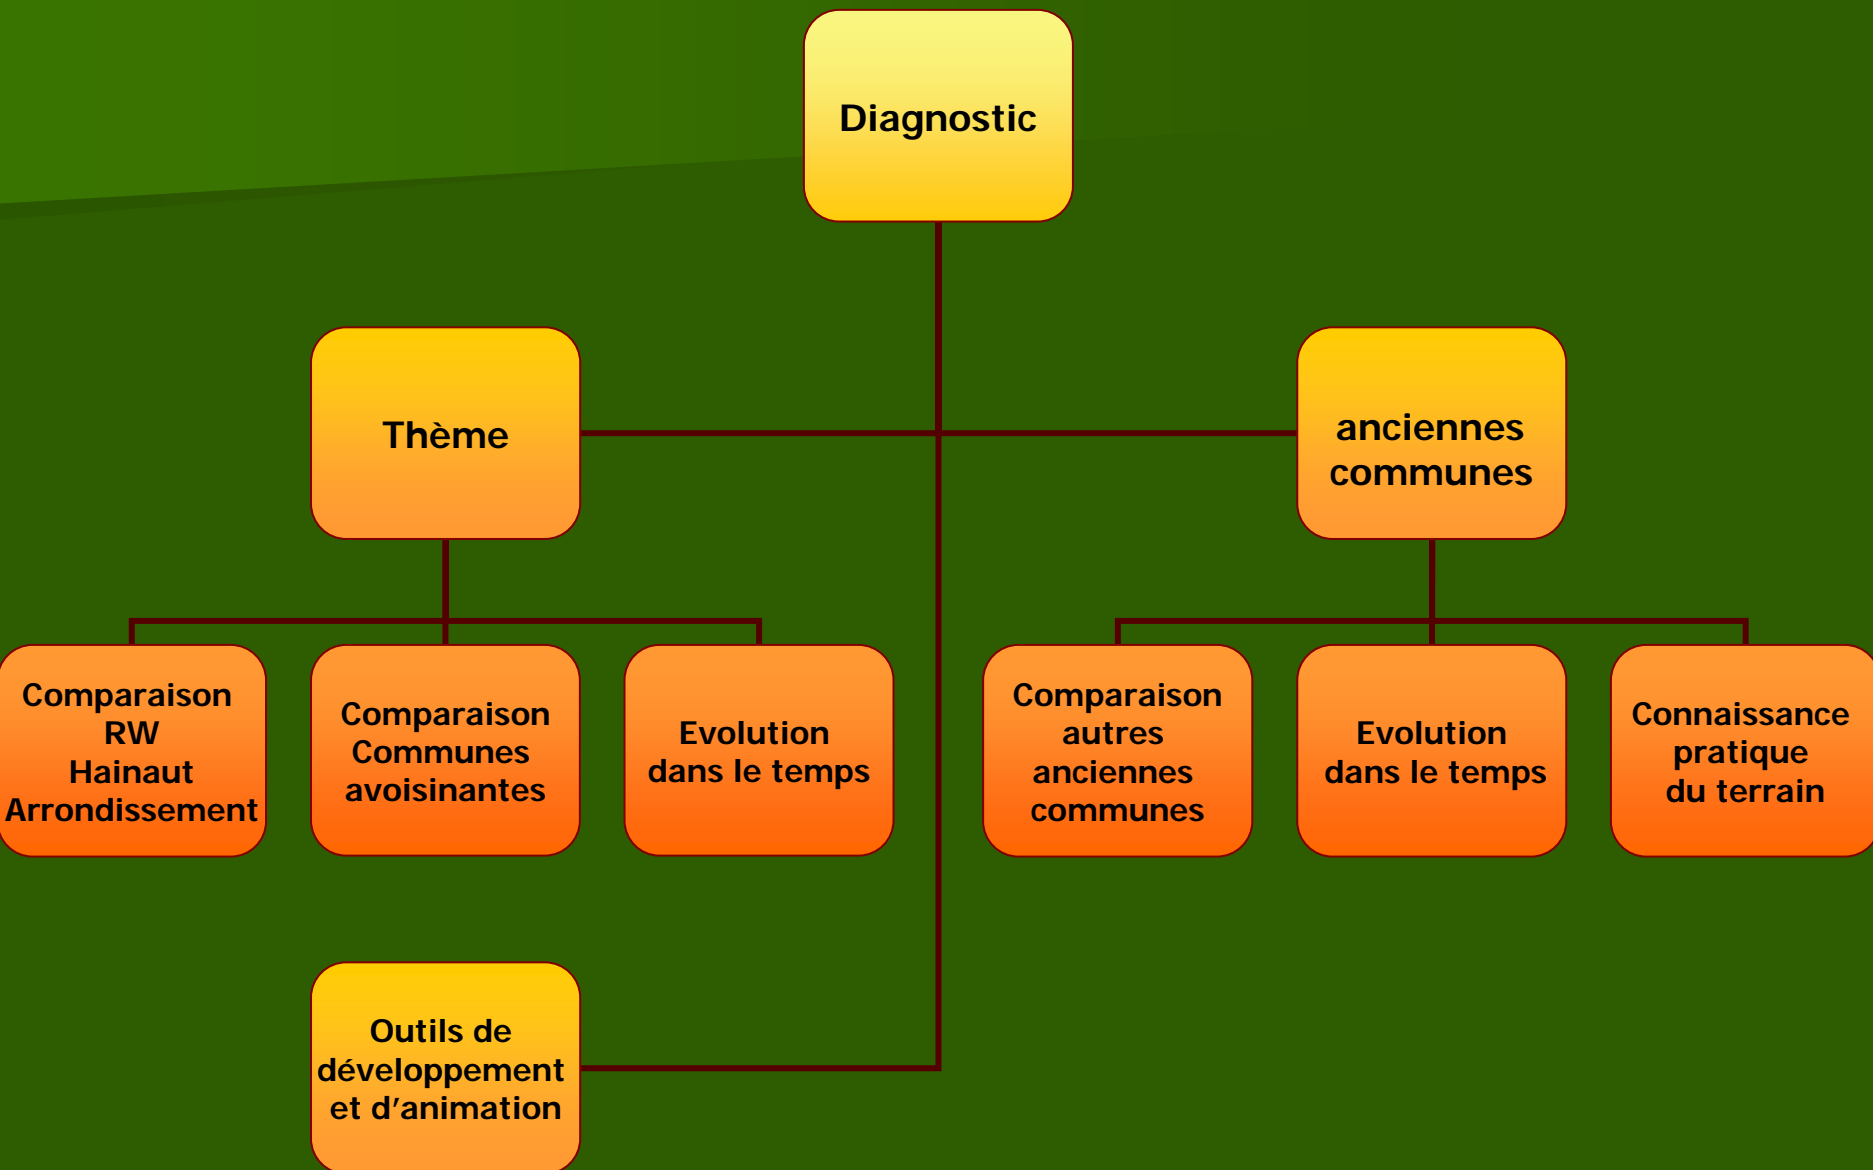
Diagnostic

Thème

anciennes communes

Comparaison RW Hainaut Arrondissement

Comparaison Communes avoisinantes

Evolution dans le temps

Comparaison autres anciennes communes

Evolution dans le temps

Connaissance pratique du terrain

Outils de développement et d'animation